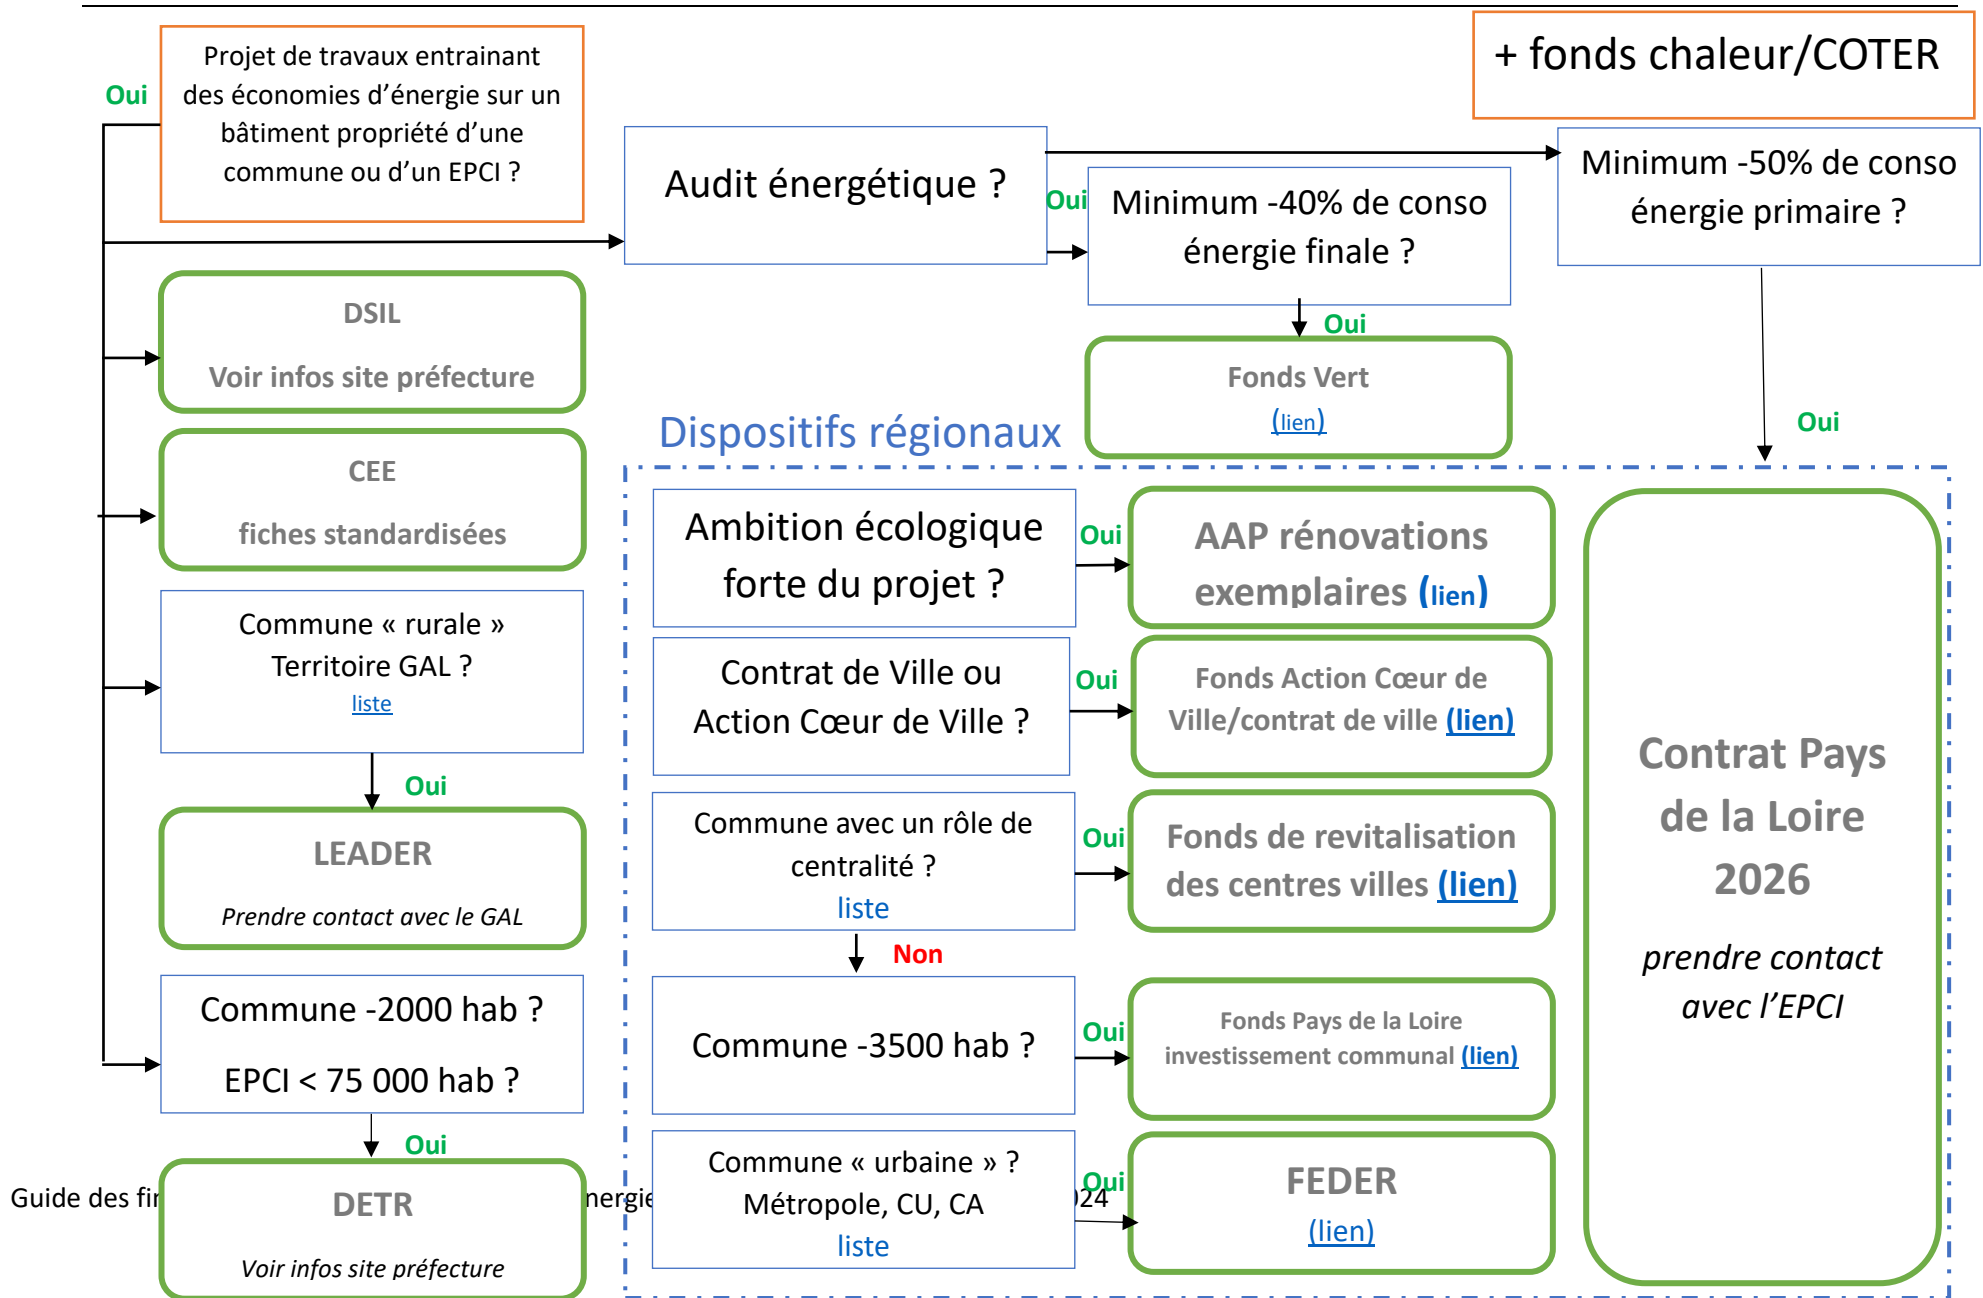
Projet de travaux entraînant des économies d'énergie sur un bâtiment propriété d'une commune ou d'un EPCI ?

Oui

+ fonds chaleur/COTER

Audit énergétique ?

Oui

Minimum -40% de conso énergie finale ?

Minimum -50% de conso énergie primaire ?

DSIL

Voir infos site préfecture

Oui

Fonds Vert
(lien)

Dispositifs régionaux

Oui

CEE

fiches standardisées

Ambition écologique forte du projet ?

Oui

AAP rénovations exemplaires (lien)

Commune « rurale » Territoire GAL ?
liste

Contrat de Ville ou Action Cœur de Ville ?

Oui

Fonds Action Cœur de Ville/contrat de ville (lien)

Contrat Pays de la Loire 2026

prendre contact avec l'EPCI

Oui

LEADER

Prendre contact avec le GAL

Commune avec un rôle de centralité ?
liste

Oui

Fonds de revitalisation des centres villes (lien)

Non

Commune -2000 hab ?

EPCI < 75 000 hab ?

Commune -3500 hab ?

Oui

Fonds Pays de la Loire investissement communal (lien)

Oui

Guide des fi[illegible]

DETR

Voir infos site préfecture

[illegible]nergie

Commune « urbaine » ?
Métropole, CU, CA
liste

Oui

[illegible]24

FEDER
(lien)